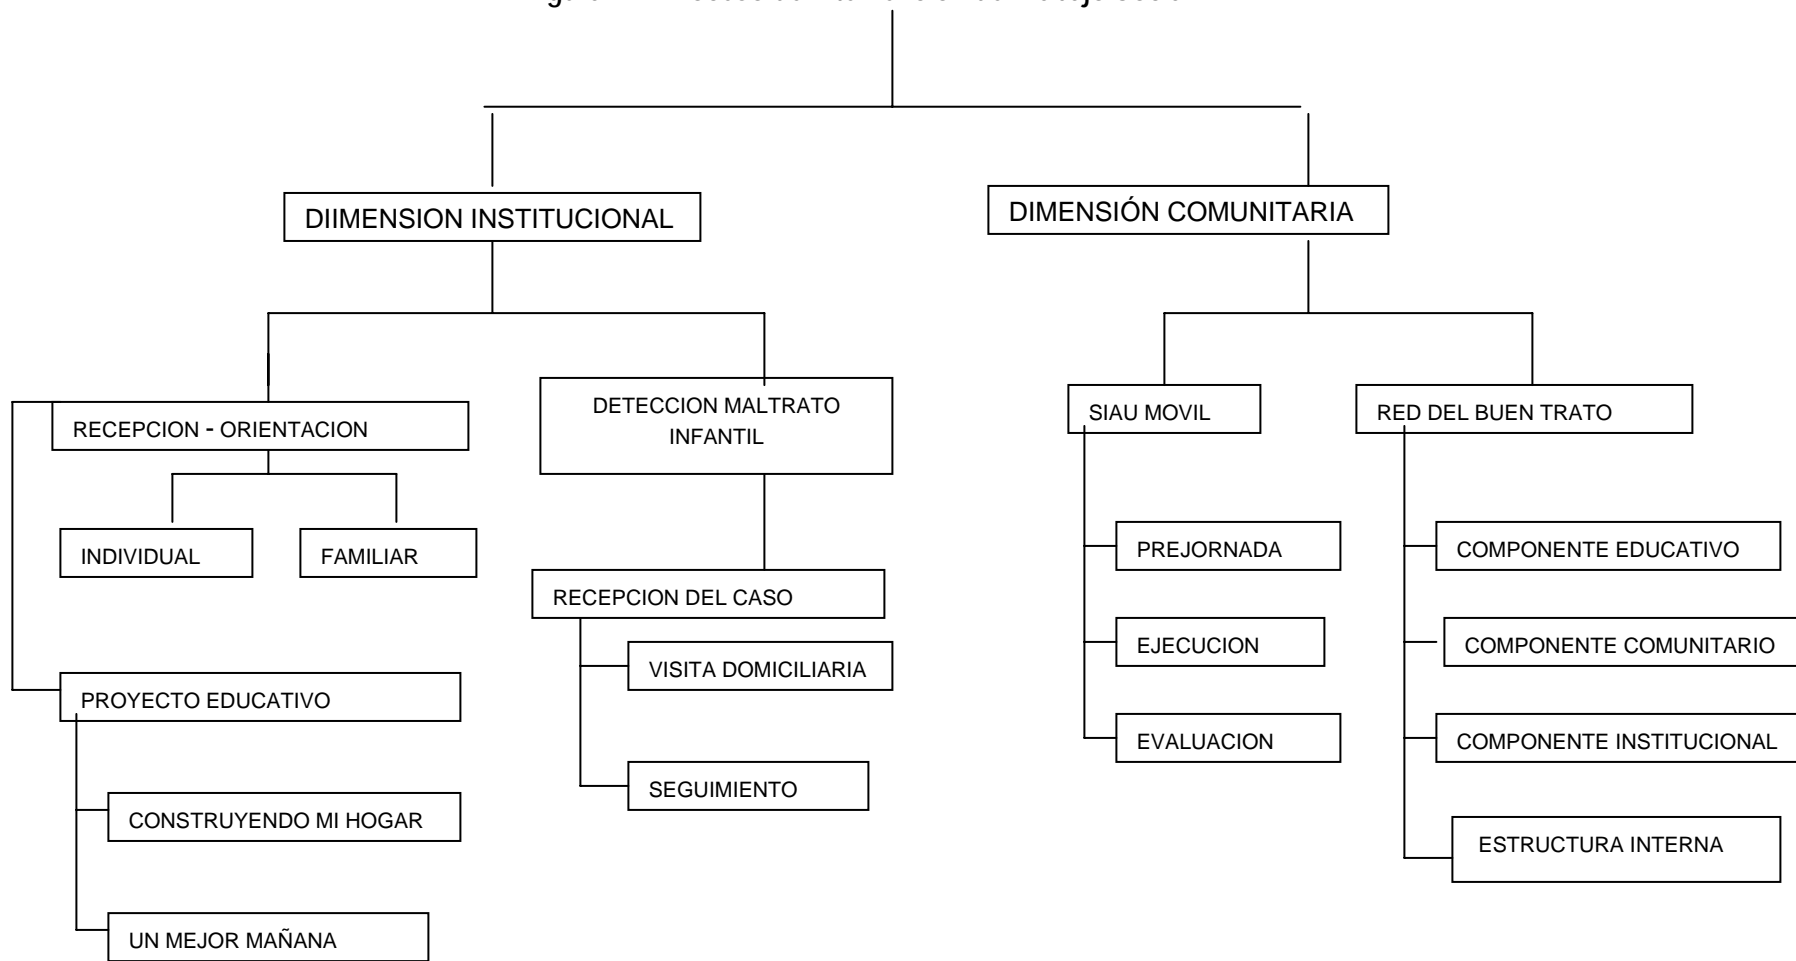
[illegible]

DIIMENSION INSTITUCIONAL

DIMENSIÓN COMUNITARIA

RECEPCION - ORIENTACION

DETECCION MALTRATO INFANTIL

SIAU MOVIL

RED DEL BUEN TRATO

INDIVIDUAL

FAMILIAR

PREJORNADA

COMPONENTE EDUCATIVO

RECEPCION DEL CASO

VISITA DOMICILIARIA

EJECUCION

COMPONENTE COMUNITARIO

PROYECTO EDUCATIVO

EVALUACION

COMPONENTE INSTITUCIONAL

SEGUIMIENTO

CONSTRUYENDO MI HOGAR

ESTRUCTURA INTERNA

UN MEJOR MAÑANA